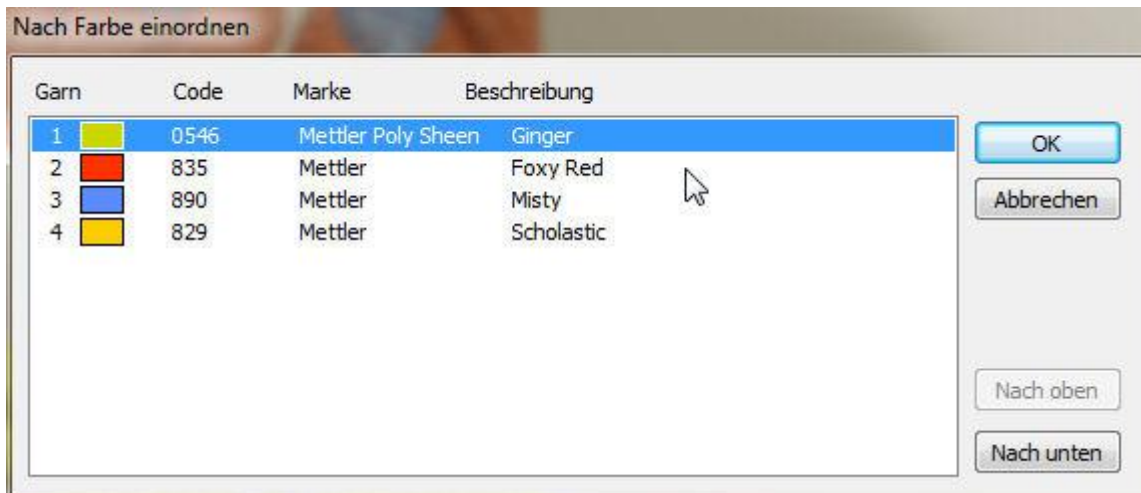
Nach Farbe einordnen

| Garn | Code | Marke | Beschreibung |
|---|---|---|---|
| 1 | 0546 | Mettler Poly Sheen | Ginger |
| 2 | 835 | Mettler | Foxy Red |
| 3 | 890 | Mettler | Misty |
| 4 | 829 | Mettler | Scholastic |

OK
Abbrechen
Nach oben
Nach unten